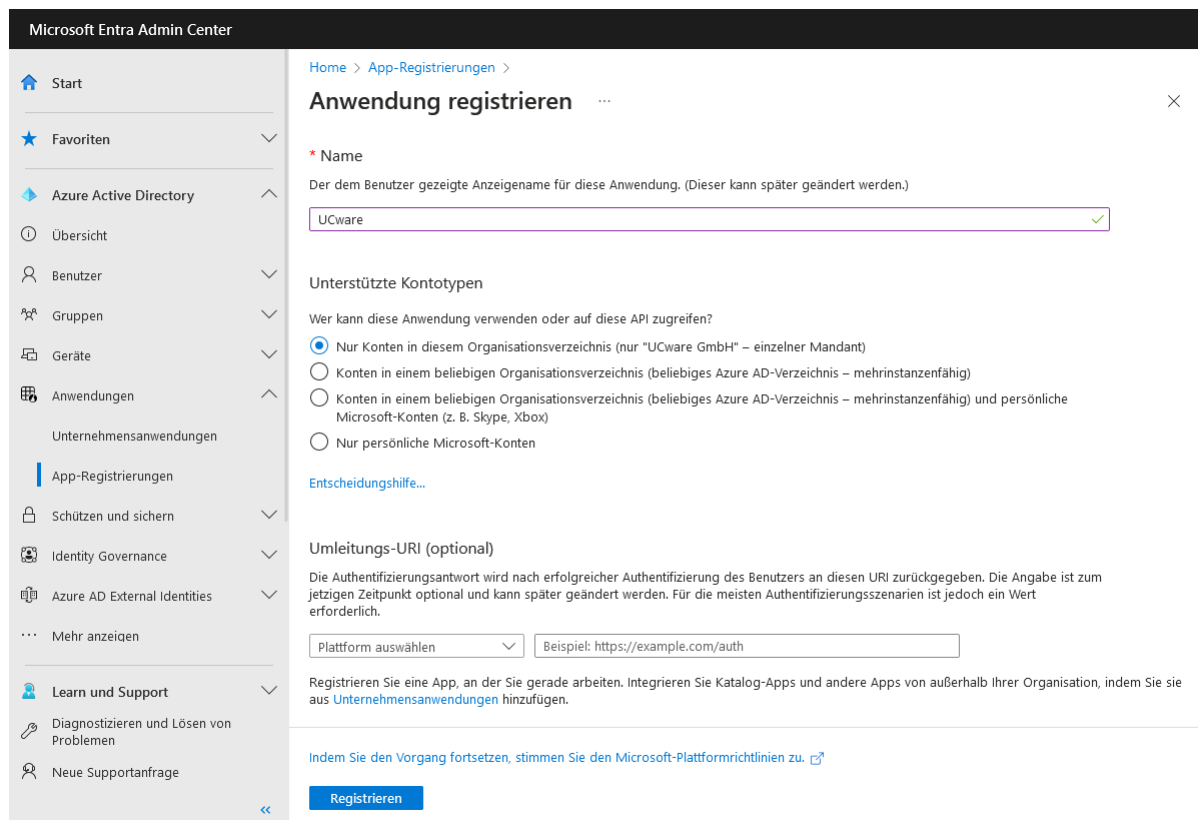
Microsoft Entra Admin Center

Start

Favoriten

Azure Active Directory

Übersicht

Benutzer

Gruppen

Geräte

Anwendungen

Unternehmensanwendungen

App-Registrierungen

Schützen und sichern

Identity Governance

Azure AD External Identities

Mehr anzeigen

Learn und Support

Diagnostizieren und Lösen von Problemen

Neue Supportanfrage

«

Home > App-Registrierungen >

Anwendung registrieren ···

×

* Name

Der dem Benutzer gezeigte Anzeigename für diese Anwendung. (Dieser kann später geändert werden.)

UCware

Unterstützte Kontotypen

Wer kann diese Anwendung verwenden oder auf diese API zugreifen?

Nur Konten in diesem Organisationsverzeichnis (nur "UCware GmbH" – einzelner Mandant)

Konten in einem beliebigen Organisationsverzeichnis (beliebiges Azure AD-Verzeichnis – mehrinstanzenfähig)

Konten in einem beliebigen Organisationsverzeichnis (beliebiges Azure AD-Verzeichnis – mehrinstanzenfähig) und persönliche Microsoft-Konten (z. B. Skype, Xbox)

Nur persönliche Microsoft-Konten

Entscheidungshilfe...

Umleitungs-URI (optional)

Die Authentifizierungsantwort wird nach erfolgreicher Authentifizierung des Benutzers an diesen URI zurückgegeben. Die Angabe ist zum jetzigen Zeitpunkt optional und kann später geändert werden. Für die meisten Authentifizierungsszenarien ist jedoch ein Wert erforderlich.

Plattform auswählen

Beispiel: https://example.com/auth

Registrieren Sie eine App, an der Sie gerade arbeiten. Integrieren Sie Katalog-Apps und andere Apps von außerhalb Ihrer Organisation, indem Sie sie aus Unternehmensanwendungen hinzufügen.

Indem Sie den Vorgang fortsetzen, stimmen Sie den Microsoft-Plattformrichtlinien zu.

Registrieren